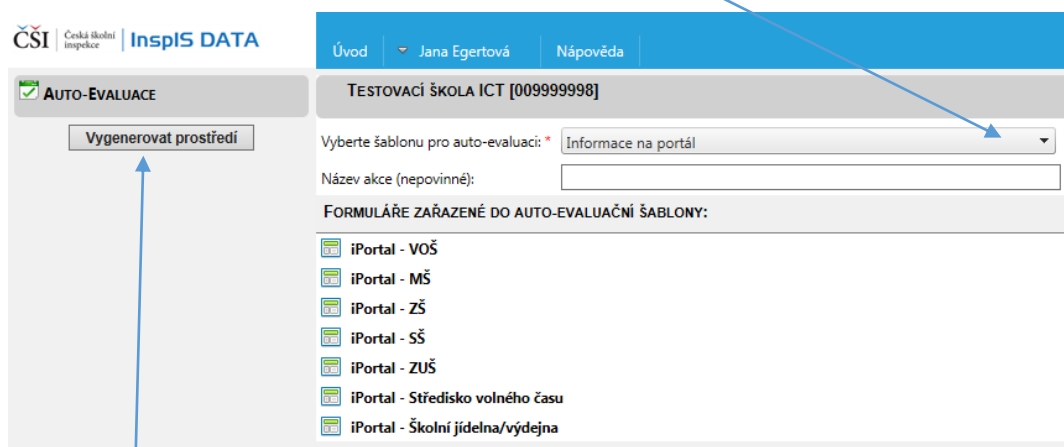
ČŠI Česká školní inspekce | InspIS DATA

Úvod Jana Egertová Nápověda

AUTO-EVALUACE

Vygenerovat prostředí

TESTOVACÍ ŠKOLA ICT [009999998]

Vyberte šablonu pro auto-evaluaci: * Informace na portál

Název akce (nepovinné):

FORMULÁŘE ZAŘAZENÉ DO AUTO-EVALUAČNÍ ŠABLONY:

iPortal - VOŠ
iPortal - MŠ
iPortal - ZŠ
iPortal - SŠ
iPortal - ZUŠ
iPortal - Středisko volného času
iPortal - Školní jídelna/výdejna